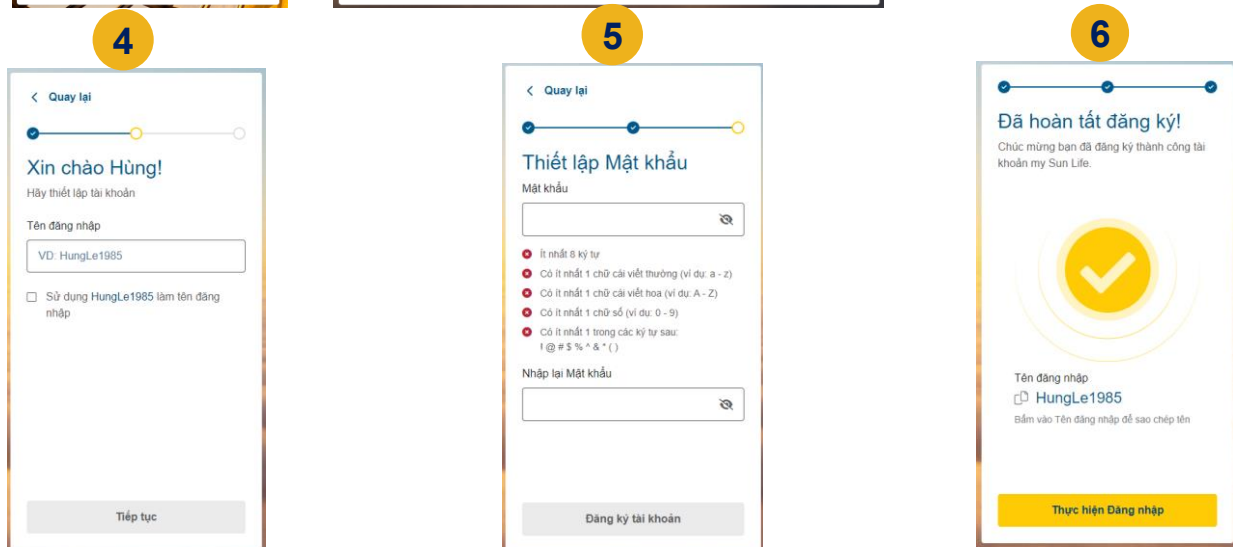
4

Quay lại

Xin chào Hùng!

Hãy thiết lập tài khoản

Tên đăng nhập

VD: HungLe1985

Sử dụng HungLe1985 làm tên đăng nhập

Tiếp tục

5

Quay lại

Thiết lập Mật khẩu

Mật khẩu

Ít nhất 8 ký tự

Có ít nhất 1 chữ cái viết thường (ví dụ: a - z)

Có ít nhất 1 chữ cái viết hoa (ví dụ: A - Z)

Có ít nhất 1 chữ số (ví dụ: 0 - 9)

Có ít nhất 1 trong các ký tự sau: ! @ # $ % ^ & * ( )

Nhập lại Mật khẩu

Đăng ký tài khoản

6

Đã hoàn tất đăng ký!

Chúc mừng bạn đã đăng ký thành công tài khoản my Sun Life.

Tên đăng nhập

HungLe1985

Bấm vào Tên đăng nhập để sao chép tên

Thực hiện Đăng nhập